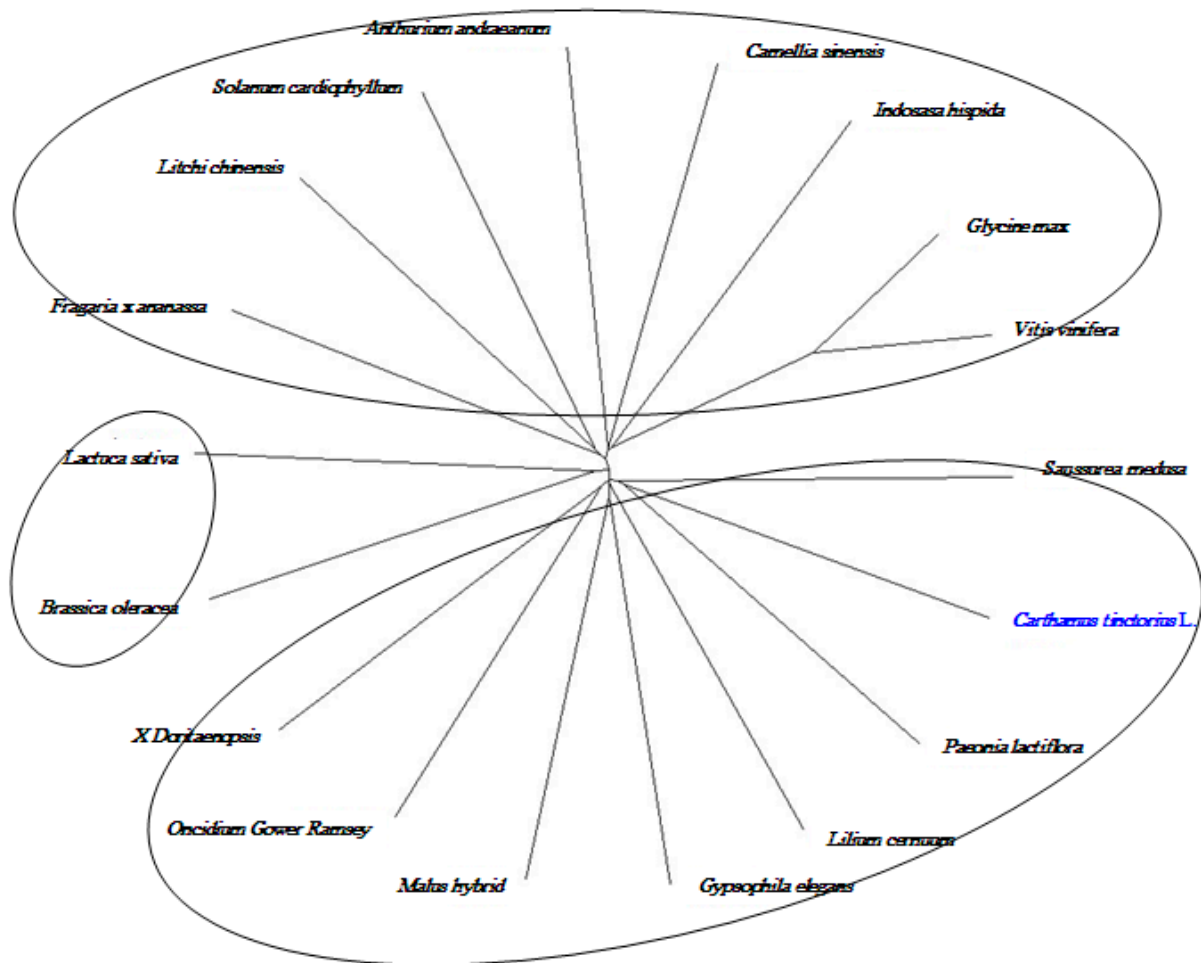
Anthurium andraeanum

Camellia sinensis

Solanum cardiophyllum

Indosasa hispida

Litchi chinensis

Glycine max

Fragaria x ananassa

Vitis vinifera

Lactuca sativa

Saussurea medusa

Brassica oleracea

Carthamus tinctorius L.

X Doritaenopsis

Paeonia lactiflora

Oncidium Gower Ramsey

Lilium cernuum

Malus hybrid

Gypsophila elegans